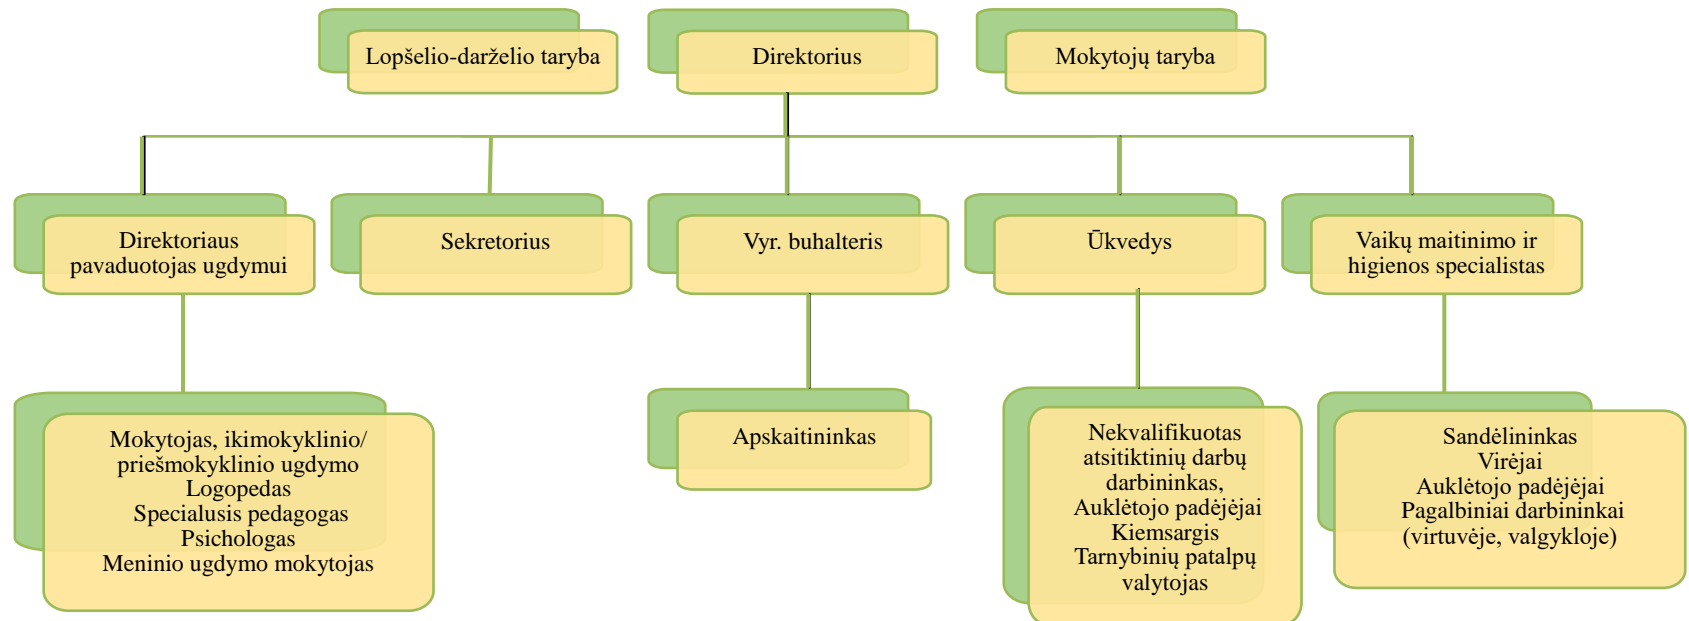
Lopšelio-darželio taryba

Direktorius

Mokytojų taryba

Direktoriaus pavaduotojas ugdymui

Sekretorius

Vyr. buhalteris

Ūkvedys

Vaikų maitinimo ir higienos specialistas

Mokytojas, ikimokyklinio/ priešmokyklinio ugdymo
Logopedas
Specialusis pedagogas
Psichologas
Meninio ugdymo mokytojas

Apskaitininkas

Nekvalifikuotas atsitiktinių darbų darbininkas,
Auklėtojo padėjėjai
Kiemsargis
Tarnybinių patalpų valytojas

Sandėlininkas
Virėjai
Auklėtojo padėjėjai
Pagalbiniai darbininkai (virtuvėje, valgykloje)